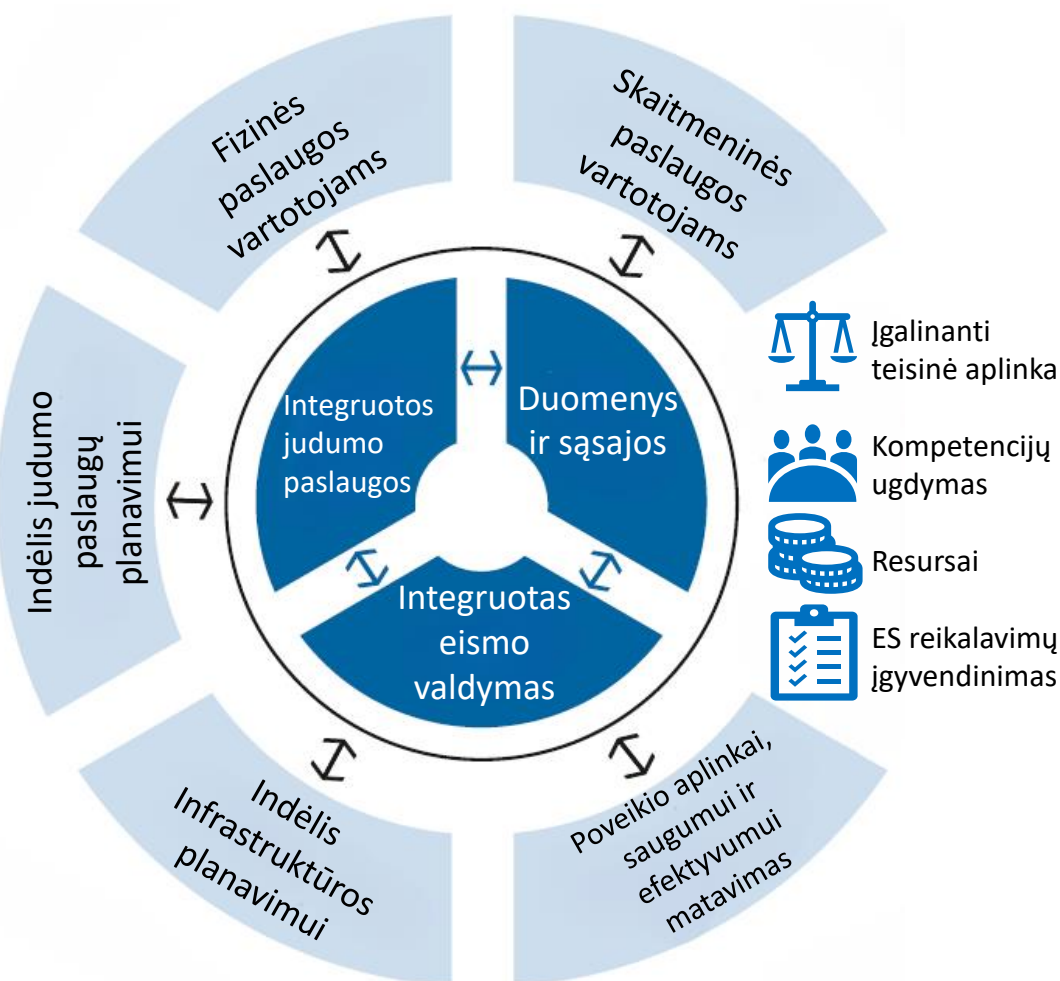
Fizinės paslaugos vartotojams

Skaitmeninės paslaugos vartotojams

Indėlis judumo paslaugų planavimui

Integruotos judumo paslaugos

Duomenys ir sąsajos

Integruotas eismo valdymas

Įgalinanti teisinė aplinka

Kompetencijų ugdymas

Resursai

ES reikalavimų įgyvendinimas

Indėlis Infrastruktūros planavimui

Poveikio aplinkai, saugumui ir efektyvumui matavimas